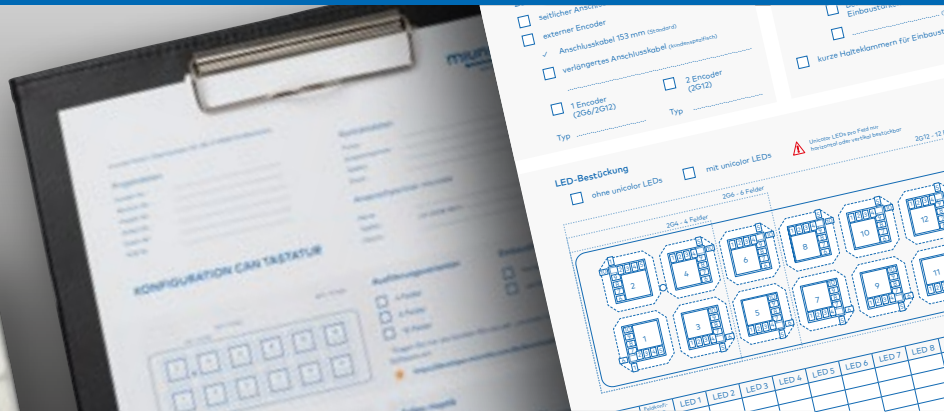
seitlicher Anschl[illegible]

externer Encoder

✓ Anschlusskabel 153 mm (Standard)

verlängertes Anschlusskabel (Kundenspezifisch)

1 Encoder (2G6/2G12)

2 Encoder (2G12)

Typ

Typ

Einbaurahmen

kurze Halteklammern für Einbaut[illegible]

LED-Bestückung

ohne unicolor LEDs

mit unicolor LEDs

Unicolor LEDs pro Feld nur horizontal oder vertikal bestückbar

2G12 - 12 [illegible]

2G6 - 6 Felder

2G4 - 4 Felder

1

2

3

4

5

6

7

8

9

10

11

12

| | LED 1 | LED 2 | LED 3 | LED 4 | LED 5 | LED 6 | LED 7 | LED 8 |
|---|---|---|---|---|---|---|---|---|
| | | | | | | | | |

KONFIGURATION CAN TASTATUR

miun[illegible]